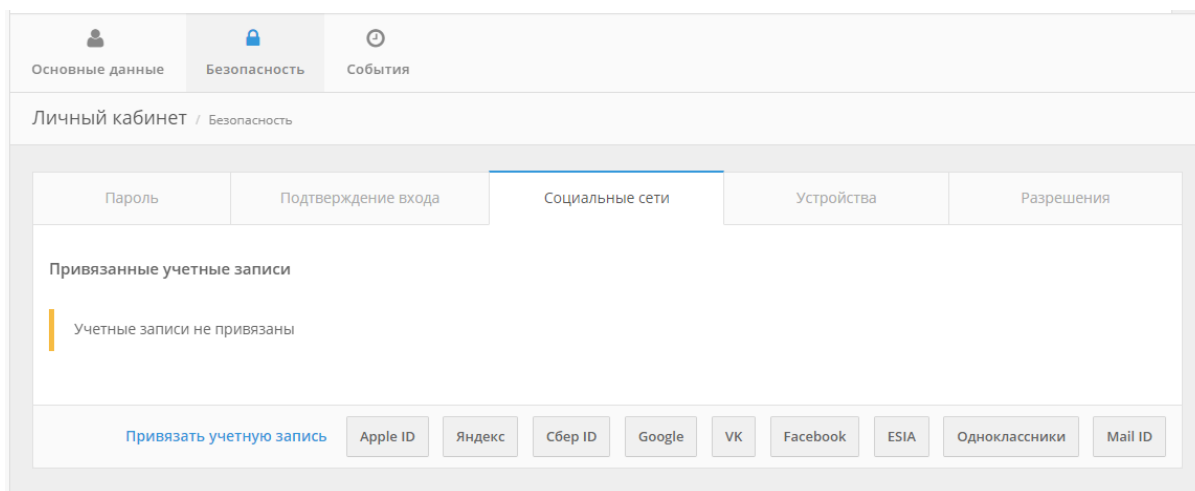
Основные данные Безопасность События

Личный кабинет / Безопасность

Пароль | Подтверждение входа | Социальные сети | Устройства | Разрешения

Привязанные учетные записи

Учетные записи не привязаны

Привязать учетную запись Apple ID Яндекс Сбер ID Google VK Facebook ESIA Одноклассники Mail ID